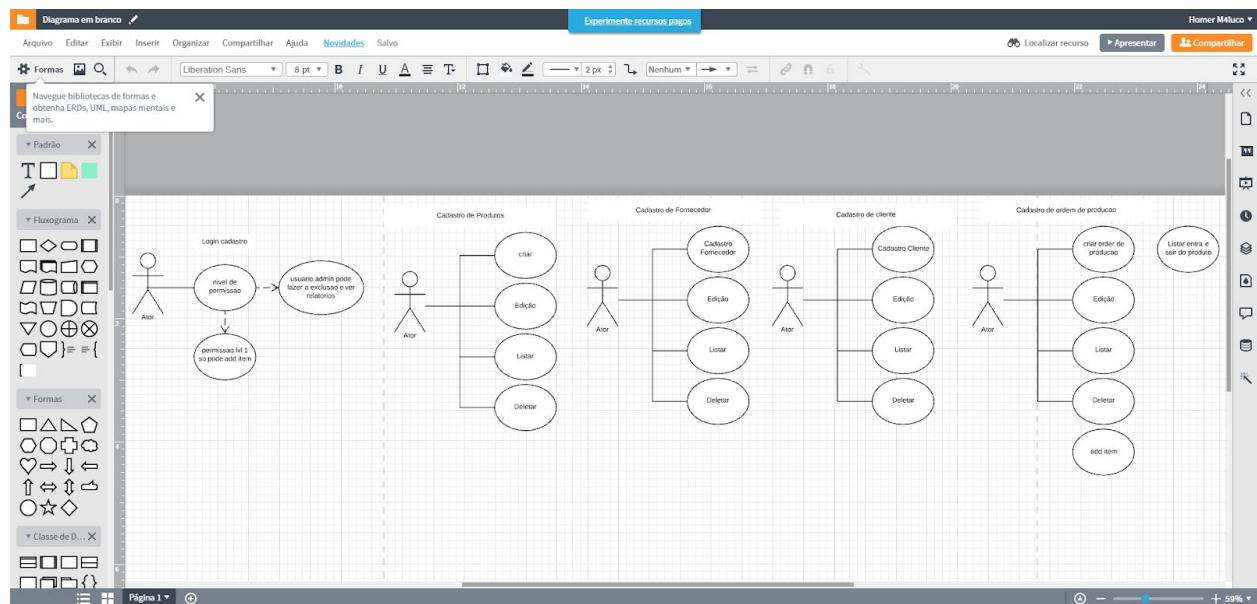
Diagrama em branco

Experimente recursos pagos

Homer M4luco ▾

Arquivo Editar Exibir Inserir Organizar Compartilhar Ajuda Novidades Salvo

Localizar recurso ▸ Apresentar Compartilhar

Formas

Liberation Sans 8 pt B I U A 2 px Nenhum

Navegue bibliotecas de formas e obtenha ERDs, UML, mapas mentais e mais.

Co

▾ Padrão

▾ Fluxograma

▾ Formas

▾ Classe de D...

Login cadastro

nivel de permissao

usuario admin pode fazer a exclusao e ver relatorios

permissao lvl 1 so pode add item

Ator

Cadastro de Produtos

criar

Edição

Listar

Deletar

Ator

Cadastro de Fornecedor

Cadastro Fornecedor

Edição

Listar

Deletar

Ator

Cadastro de cliente

Cadastro Cliente

Edição

Listar

Deletar

Ator

Cadastro de ordem de producao

criar order de producao

Edição

Listar

Deletar

add item

Listar entra e sair do produto

Ator

Página 1 ▾

59% ▾